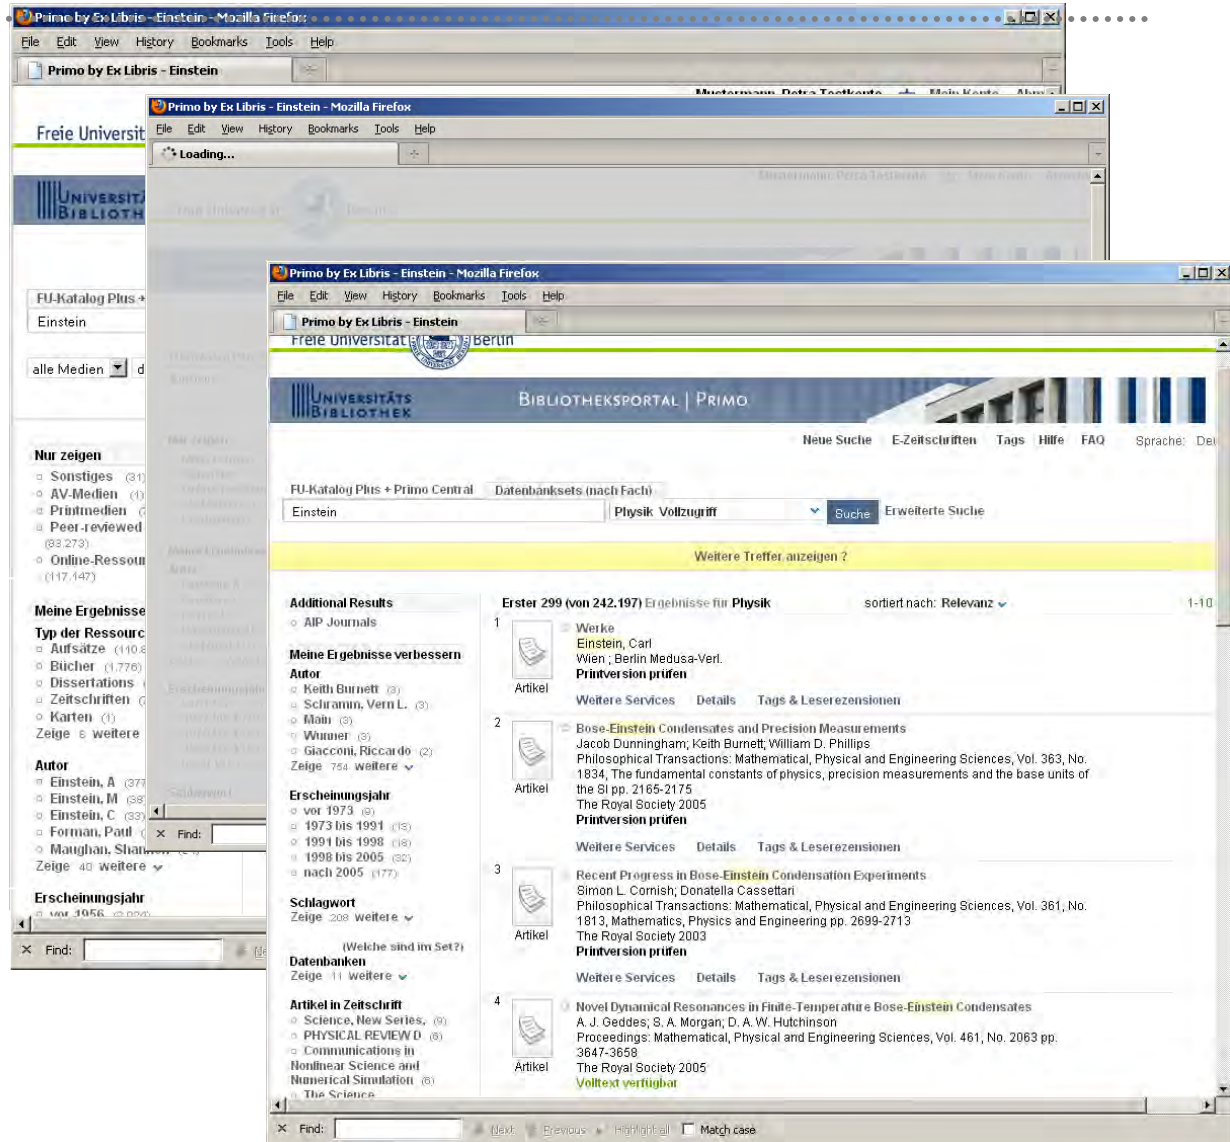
Primo by Ex Libris - Einstein - Mozilla Firefox

File Edit View History Bookmarks Tools Help

Primo by Ex Libris - Einstein

Mustermann, Petra Testkarte Mein Konto Abm

Freie Universit

FU-Katalog Plus +

Einstein

alle Medien

Nur zeigen
Sonstiges (31
AV-Medien (1
Printmedien
Peer-reviewed (83.273)
Online-Ressour (117.147)

Meine Ergebnisse

Typ der Ressourc
Aufsätze (110.8
Bücher (1.776)
Dissertationen
Zeitschriften
Karten (1)
Zeige 6 weitere

Autor
Einstein, A (377
Einstein, M (38
Einstein, C (33
Forman, Paul
Maughan, Shan

Zeige 40 weitere

Erscheinungsjahr
vor 1956

Find:

Primo by Ex Libris - Einstein - Mozilla Firefox

File Edit View History Bookmarks Tools Help

Loading...

Find:

Primo by Ex Libris - Einstein - Mozilla Firefox

File Edit View History Bookmarks Tools Help

Primo by Ex Libris - Einstein

Freie Universität Berlin

Universitätsbibliothek

Bibliotheksportal | Primo

Neue Suche E-Zeitschriften Tags Hilfe FAQ Sprache: Deu

FU-Katalog Plus + Primo Central Datenbanksets (nach Fach)

Einstein Physik Vollzugriff Suche Erweiterte Suche

Weitere Treffer anzeigen ?

Additional Results
AIP Journals

Meine Ergebnisse verbessern
Autor
Keith Burnett (3)
Schramm, Vern L. (3)
Main (3)
Wunner (3)
Giacconi, Riccardo (2)
Zeige 754 weitere

Erscheinungsjahr
vor 1973 (9)
1973 bis 1991 (13)
1991 bis 1998 (18)
1998 bis 2005 (32)
nach 2005 (177)

Schlagwort
Zeige 208 weitere

(Welche sind im Set?)
Datenbanken
Zeige 11 weitere

Artikel in Zeitschrift
Science, New Series, (9)
PHYSICAL REVIEW D (8)
Communications in Nonlinear Science and Numerical Simulation (6)
The Science

Erster 299 (von 242.197) Ergebnisse für Physik sortiert nach: Relevanz 1-10

1 Werke
Einstein, Carl
Wien ; Berlin Medusa-Verl.
Printversion prüfen
Artikel
Weitere Services Details Tags & Leserezensionen

2 Bose-Einstein Condensates and Precision Measurements
Jacob Dunningham; Keith Burnett; William D. Phillips
Philosophical Transactions: Mathematical, Physical and Engineering Sciences, Vol. 363, No. 1834, The fundamental constants of physics, precision measurements and the base units of the SI pp. 2165-2175
The Royal Society 2005
Printversion prüfen
Artikel
Weitere Services Details Tags & Leserezensionen

3 Recent Progress in Bose-Einstein Condensation Experiments
Simon L. Cornish; Donatella Cassettari
Philosophical Transactions: Mathematical, Physical and Engineering Sciences, Vol. 361, No. 1813, Mathematics, Physics and Engineering pp. 2699-2713
The Royal Society 2003
Printversion prüfen
Artikel
Weitere Services Details Tags & Leserezensionen

4 Novel Dynamical Resonances in Finite-Temperature Bose-Einstein Condensates
A. J. Geddes; S. A. Morgan; D. A. W. Hutchinson
Proceedings: Mathematical, Physical and Engineering Sciences, Vol. 461, No. 2063 pp. 3647-3658
The Royal Society 2005
Volltext verfügbar
Artikel

Find: Next Previous Highlight all Match case